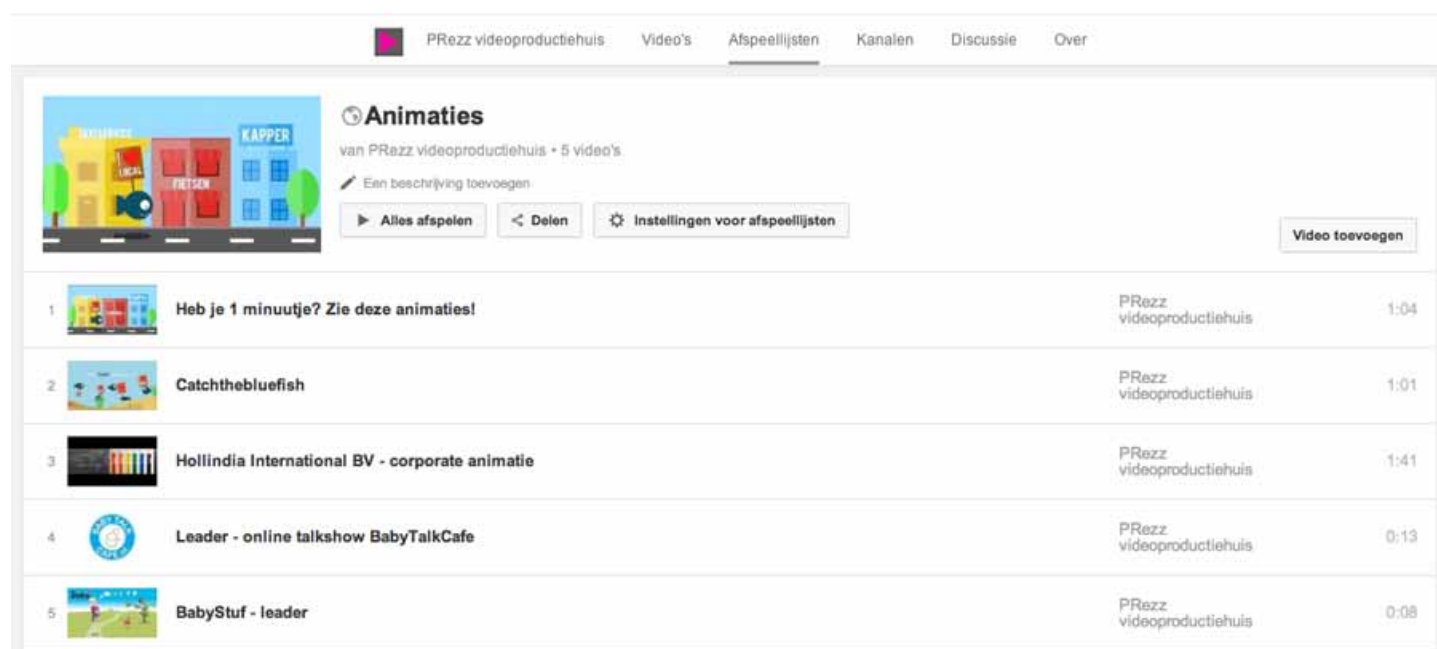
PRezz videoproductiehuis Video's Afspeellijsten Kanalen Discussie Over

KAPPER

FIETSEN

Animaties

van PRezz videoproductiehuis • 5 video's

Een beschrijving toevoegen

Alles afspelen Delen Instellingen voor afspeellijsten

Video toevoegen

| | | | |
|---|---|---|---|
| 1 | Heb je 1 minuutje? Zie deze animaties! | PRezz videoproductiehuis | 1:04 |
| 2 | Catchthebluefish | PRezz videoproductiehuis | 1:01 |
| 3 | Hollindia International BV - corporate animatie | PRezz videoproductiehuis | 1:41 |
| 4 | Leader - online talkshow BabyTalkCafe | PRezz videoproductiehuis | 0:13 |
| 5 | BabyStuf - leader | PRezz videoproductiehuis | 0:08 |